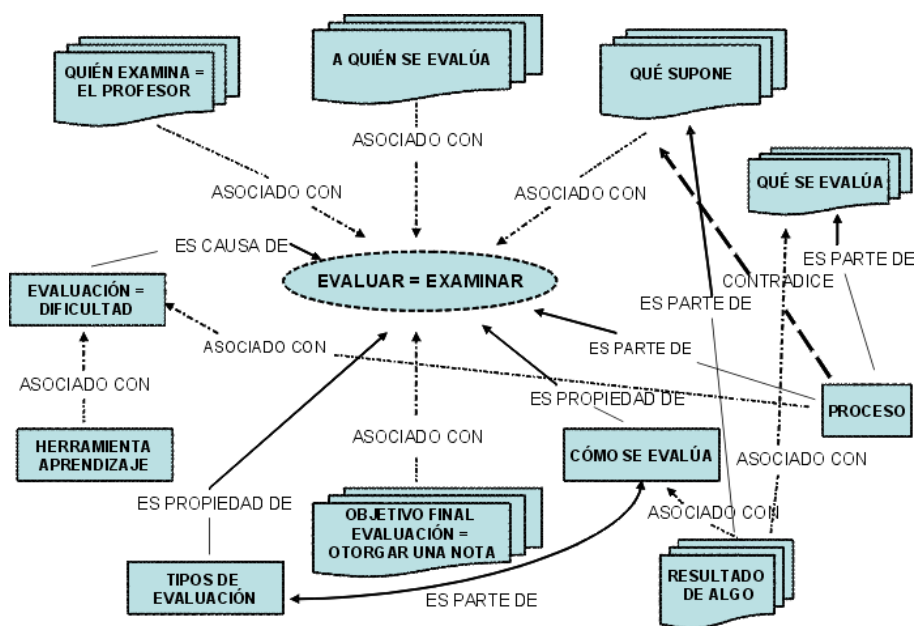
QUIÉN EXAMINA = EL PROFESOR

A QUIÉN SE EVALÚA

QUÉ SUPONE

QUÉ SE EVALÚA

ASOCIADO CON

ASOCIADO CON

ASOCIADO CON

ES CAUSA DE

EVALUAR = EXAMINAR

ES PARTE DE

CONTRADICE

ES PARTE DE

EVALUACIÓN = DIFICULTAD

ASOCIADO CON

ES PARTE DE

ASOCIADO CON

ES PROPIEDAD DE

PROCESO

HERRAMIENTA APRENDIZAJE

ASOCIADO CON

CÓMO SE EVALÚA

ASOCIADO CON

ES PROPIEDAD DE

ASOCIADO CON

OBJETIVO FINAL EVALUACIÓN = OTORGAR UNA NOTA

TIPOS DE EVALUACIÓN

ES PARTE DE

RESULTADO DE ALGO